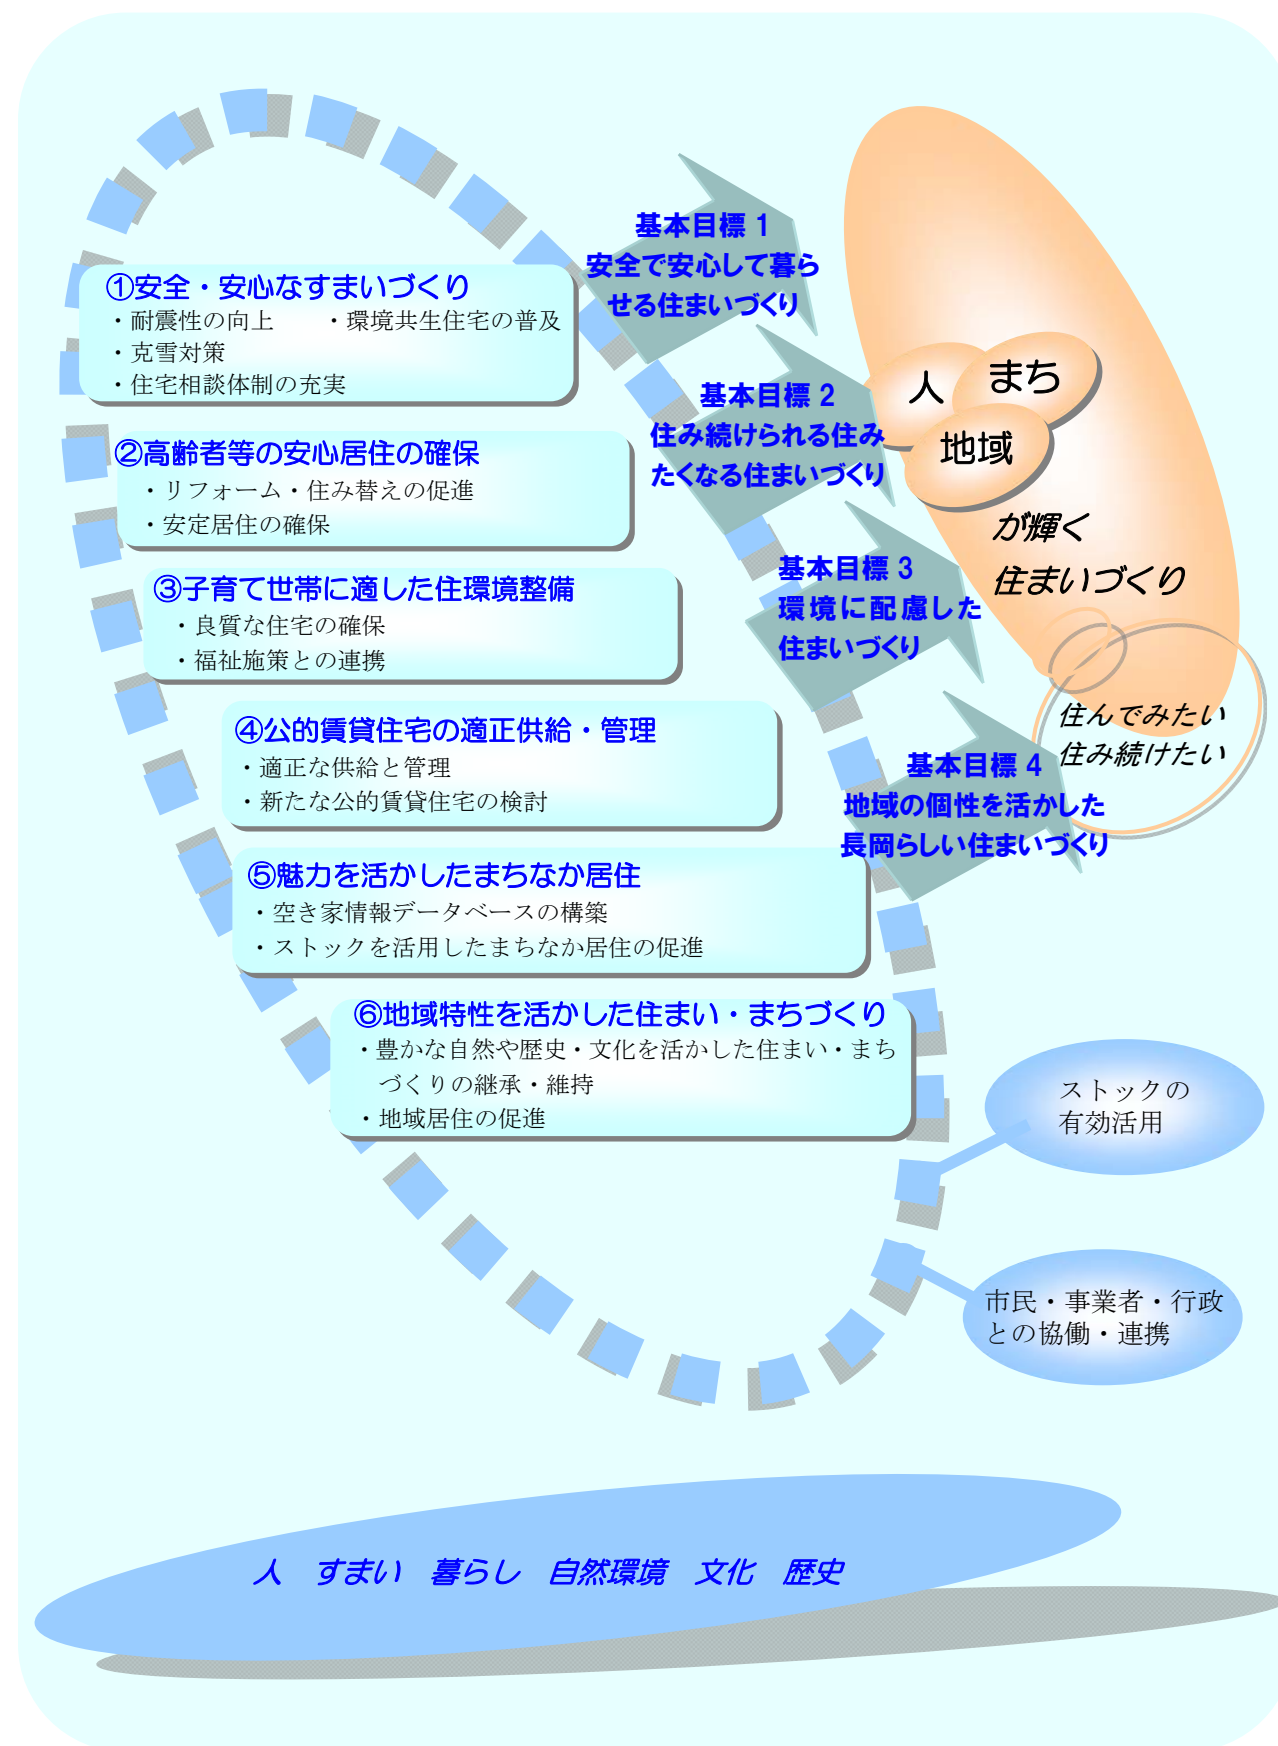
①安全・安心なすまいづくり
・耐震性の向上　・環境共生住宅の普及
・克雪対策
・住宅相談体制の充実

②高齢者等の安心居住の確保
・リフォーム・住み替えの促進
・安定居住の確保

③子育て世帯に適した住環境整備
・良質な住宅の確保
・福祉施策との連携

④公的賃貸住宅の適正供給・管理
・適正な供給と管理
・新たな公的賃貸住宅の検討

⑤魅力を活かしたまちなか居住
・空き家情報データベースの構築
・ストックを活用したまちなか居住の促進

⑥地域特性を活かした住まい・まちづくり
・豊かな自然や歴史・文化を活かした住まい・まちづくりの継承・維持
・地域居住の促進

基本目標 1
安全で安心して暮らせる住まいづくり

基本目標 2
住み続けられる住みたくなる住まいづくり

基本目標 3
環境に配慮した住まいづくり

基本目標 4
地域の個性を活かした長岡らしい住まいづくり

人　まち
地域
が輝く
住まいづくり

住んでみたい
住み続けたい

ストックの
有効活用

市民・事業者・行政
との協働・連携

人　すまい　暮らし　自然環境　文化　歴史